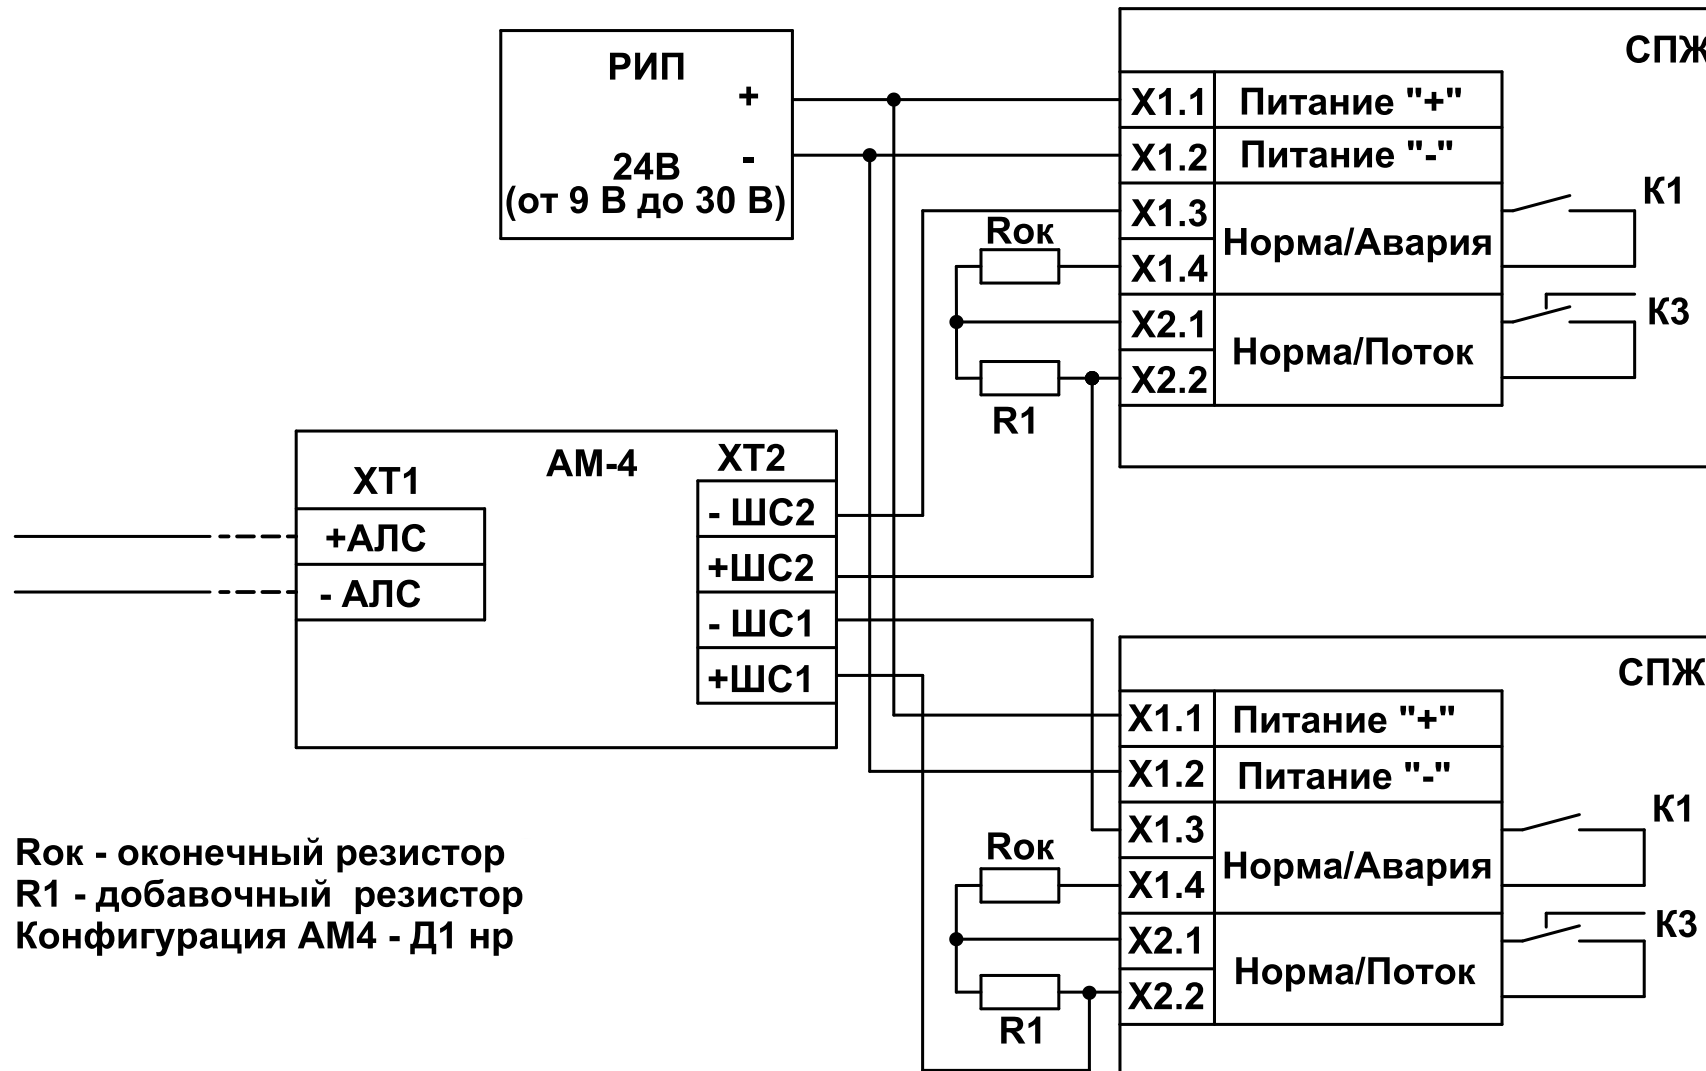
РИП
+
24В
-
(от 9 В до 30 В)

СПЖ
X1.1 Питание "+"
X1.2 Питание "-"
X1.3
X1.4 Норма/Авария
K1
Rок
X2.1
X2.2 Норма/Поток
K3
R1

AM-4
XT1
+АЛС
- АЛС
XT2
- ШС2
+ШС2
- ШС1
+ШС1

СПЖ
X1.1 Питание "+"
X1.2 Питание "-"
X1.3
X1.4 Норма/Авария
K1
Rок
X2.1
X2.2 Норма/Поток
K3
R1

Rок - оконечный резистор
R1 - добавочный резистор
Конфигурация АМ4 - Д1 нр